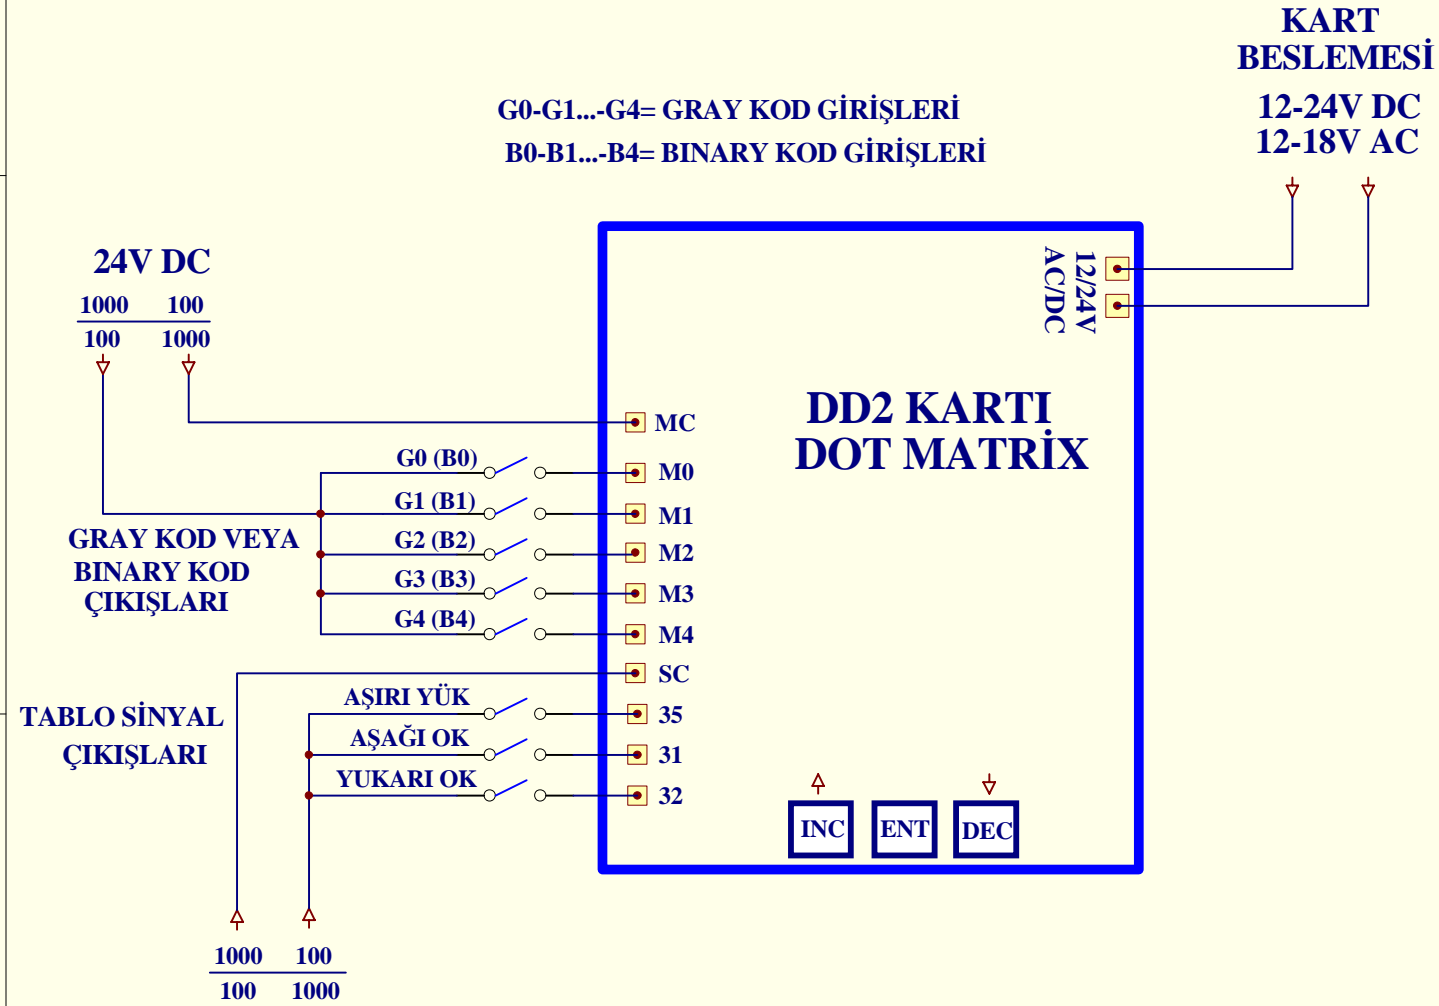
KART BESLEMESİ

12-24V DC
12-18V AC

G0-G1...-G4= GRAY KOD GİRİŞLERİ

B0-B1...-B4= BINARY KOD GİRİŞLERİ

24V DC

| 1000 | 100 |
|---|---|
| 100 | 1000 |

12/24V AC/DC

DD2 KARTI
DOT MATRİX

MC

G0 (B0)

M0

G1 (B1)

M1

GRAY KOD VEYA BINARY KOD ÇIKIŞLARI

G2 (B2)

M2

G3 (B3)

M3

G4 (B4)

M4

SC

TABLO SİNYAL ÇIKIŞLARI

AŞIRI YÜK

35

AŞAĞI OK

31

YUKARI OK

32

INC

ENT

DEC

| 1000 | 100 |
|---|---|
| 100 | 1000 |